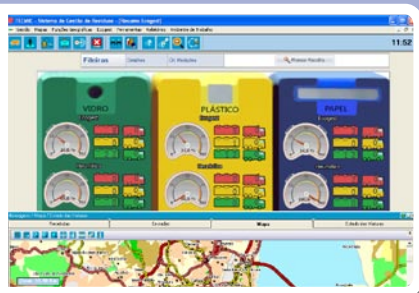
TECME - Sistema de Gestão de Resíduos - [Vecome Ecoponto]
Sessão Mapas Funções Geográficas Equipas Ferramentas Relatórios Ambiente de Trabalho
11:52
Filtros Detalhes Ch. Medições Novos Filtros
VIDRO
PLÁSTICO
PAPEL
Ecoponto
Ecoponto
Ecoponto
Recolhidos
Recolhidos
Recolhidos
Pesquisa
Ocorrências
Mapa
Estado dos Veículos